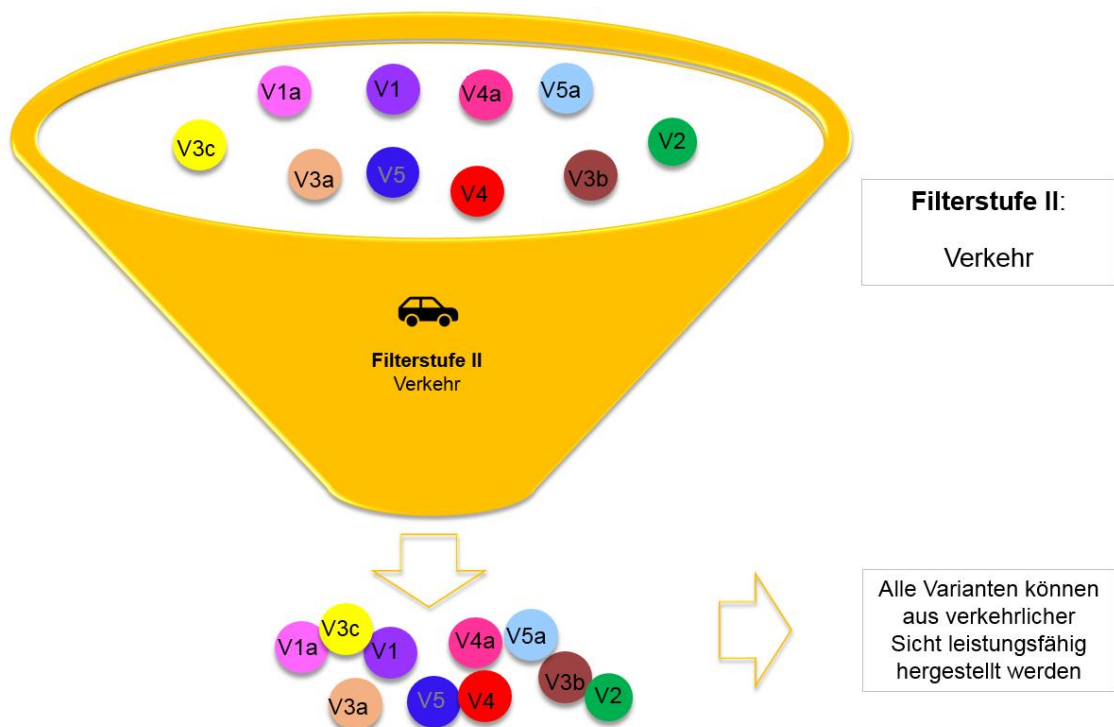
V1a V1 V4a V5a
V3c V2
V3a V5 V4 V3b

Filterstufe II
Verkehr

Filterstufe II:

Verkehr

V1a V3c V1 V4a V5a V3b V2 V3a V5 V4

Alle Varianten können aus verkehrlicher Sicht leistungsfähig hergestellt werden